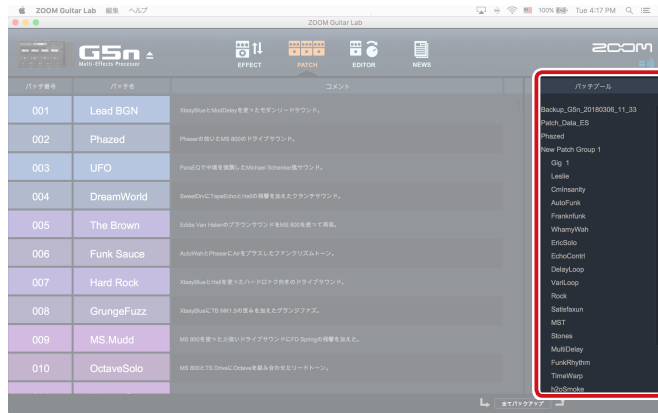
ZOOM Guitar Lab 編集 ヘルプ
100% Tue 4:17 PM
ZOOM Guitar Lab

G5n
Multi-Effects Processor
EFFECT
PATCH
EDITOR
NEWS
ZOOM

| パッチ番号 | パッチ名 | コメント |
|---|---|---|
| 001 | Lead BGN | XtasyBlueとModDelayを使ったモダンリードサウンド。 |
| 002 | Phazed | Phaserの効いたMS 800のドライブサウンド。 |
| 003 | UFO | ParaEQで中域を強調したMichael Schenker風サウンド。 |
| 004 | DreamWorld | SweetDrvにTapeEchoとHallの残響を加えたクランチサウンド。 |
| 005 | The Brown | Eddie Van Halenのブラウンサウンドを MS 800を使って再現。 |
| 006 | Funk Sauce | AutoWahとPhaserにAirをプラスしたファンクリズムトーン。 |
| 007 | Hard Rock | XtasyBlueとHallを使ったハードロック向きのドライブサウンド。 |
| 008 | GrungeFuzz | XtasyBlueにTB MK1.5の歪みを加えたグランジファズ。 |
| 009 | MS.Mudd | MS 800を使った太い歪みドライブサウンドにFD SpringRの残響を加えた。 |
| 010 | OctaveSolo | MS 800とTS DriveにOctaveを組み合わせたリードトーン。 |

パッチプール
Backup_G5n_20180306_11_33
Patch_Data_ES
Phazed
New Patch Group 1
Gig 1
Leslie
CmInsanity
AutoFunk
Franknfunk
WhamyWah
EricSolo
EchoContrl
DelayLoop
VariLoop
Rock
Satisfaxun
MST
Stones
MultiDelay
FunkRhythm
TimeWarp
h2oSmoke

全てバックアップ